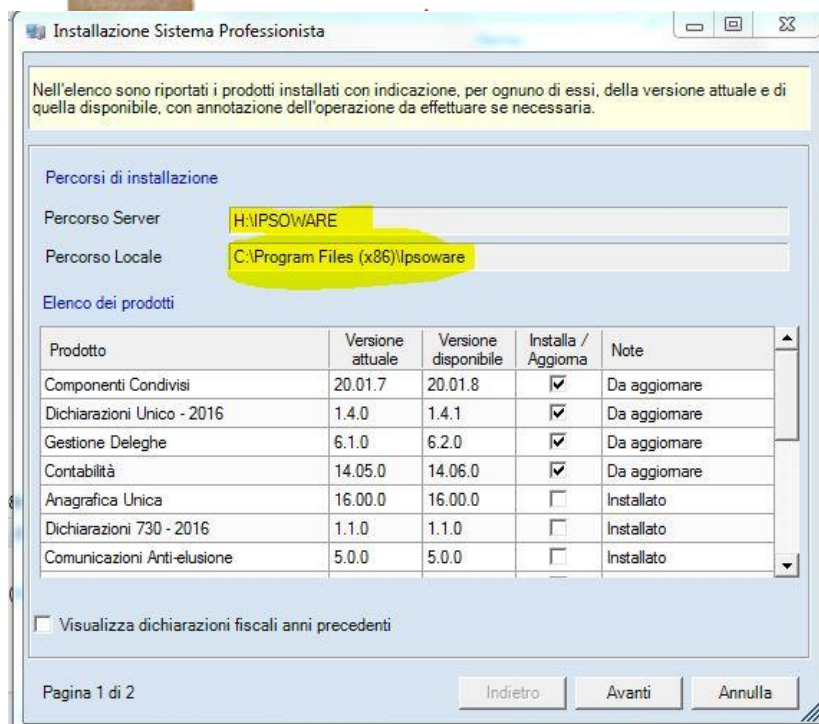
Installazione Sistema Professionista

Nell'elenco sono riportati i prodotti installati con indicazione, per ognuno di essi, della versione attuale e di quella disponibile, con annotazione dell'operazione da effettuare se necessaria.

Percorsi di installazione

Percorso Server H:\IPSOWARE

Percorso Locale C:\Program Files (x86)\Ipsoware

Elenco dei prodotti

| Prodotto | Versione attuale | Versione disponibile | Installa / Aggiorna | Note |
|---|---|---|---|---|
| Componenti Condivisi | 20.01.7 | 20.01.8 | ☑ | Da aggiornare |
| Dichiarazioni Unico - 2016 | 1.4.0 | 1.4.1 | ☑ | Da aggiornare |
| Gestione Deleghe | 6.1.0 | 6.2.0 | ☑ | Da aggiornare |
| Contabilità | 14.05.0 | 14.06.0 | ☑ | Da aggiornare |
| Anagrafica Unica | 16.00.0 | 16.00.0 | ☐ | Installato |
| Dichiarazioni 730 - 2016 | 1.1.0 | 1.1.0 | ☐ | Installato |
| Comunicazioni Anti-elusione | 5.0.0 | 5.0.0 | ☐ | Installato |

Visualizza dichiarazioni fiscali anni precedenti

Pagina 1 di 2

Indietro Avanti Annulla